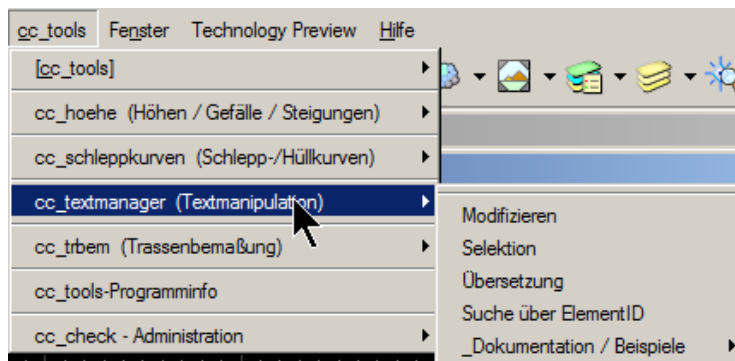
cc_tools Fenster Technology Preview Hilfe

[cc_tools]

cc_hoehe (Höhen / Gefälle / Steigungen)

cc_schleppkurven (Schlepp-/Hüllkurven)

cc_textmanager (Textmanipulation)

cc_trbem (Trassenbemaßung)

cc_tools-Programminfo

cc_check - Administration

Modifizieren

Selektion

Übersetzung

Suche über ElementID

_Dokumentation / Beispiele